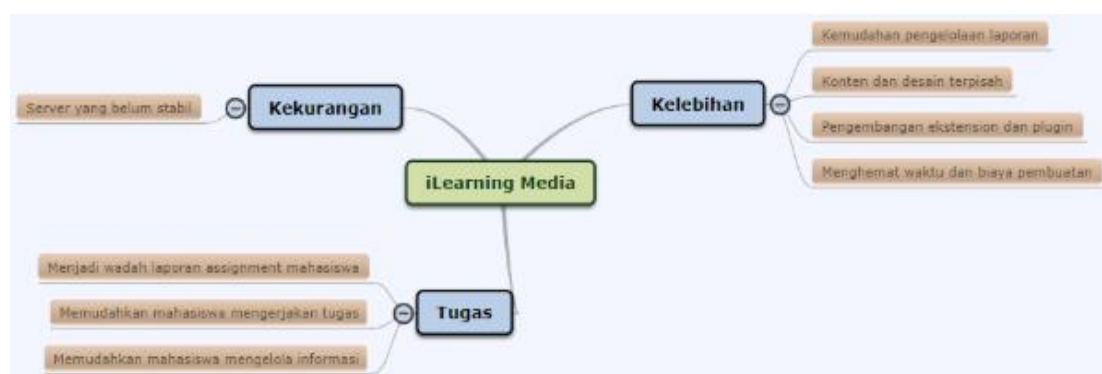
iLearning Media

Kekurangan

Server yang belum stabil

Kelebihan

Kemudahan pengelolaan laporan

Konten dan desain terpisah

Pengembangan ekstension dan plugin

Menghemat waktu dan biaya pembuatan

Tugas

Menjadi wadah laporan assignment mahasiswa

Memudahkan mahasiswa mengerjakan tugas

Memudahkan mahasiswa mengelola informasi